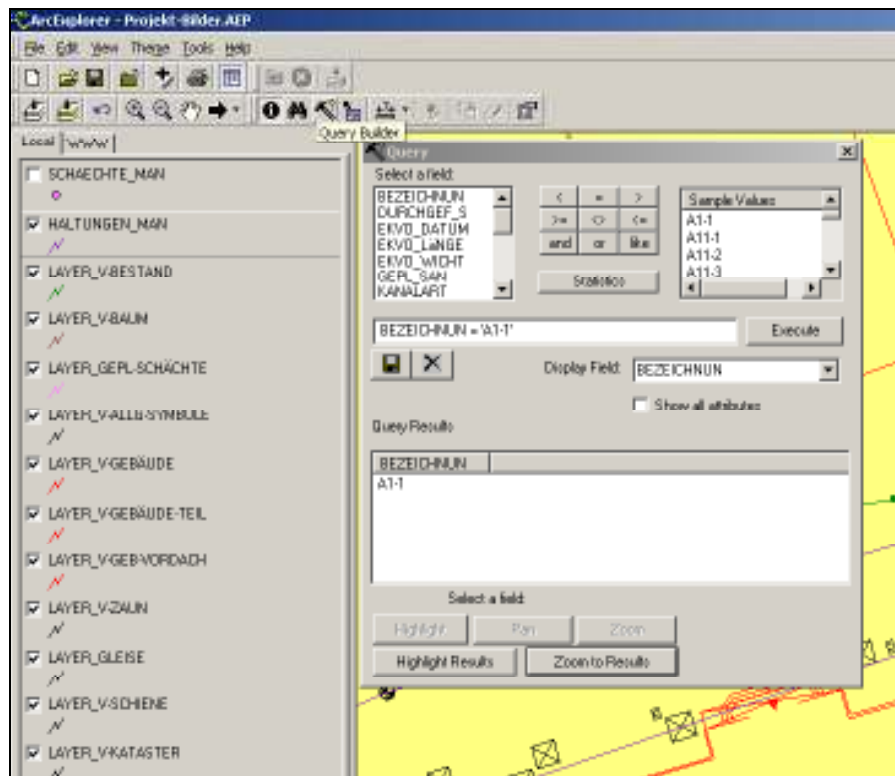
ArcExplorer - Projekt-Bilder.AEP

File Edit View Theme Tools Help

Query Builder

Local | WWW

SCHAECHTE_MAN

HALTUNGEN_MAN

LAYER_V-BESTAND

LAYER_V-BAUM

LAYER_GEPL-SCHÄCHTE

LAYER_V-ALLG-SYMBOLE

LAYER_V-GEBÄUDE

LAYER_V-GEBÄUDE-TEIL

LAYER_V-GEB-VORDACH

LAYER_V-ZAUN

LAYER_GLEISE

LAYER_V-SCHIENE

LAYER_V-KATASTER

Query

Select a field:

BEZEICHNUN
DURCHGEF_S
EKVO_DATUM
EKVO_LANGE
EKVO_WICHT
GEPL_SAN
KANALART

| < | = | > |
|---|---|---|
| >= | <> | <= |
| and | or | like |

Statistics

Sample Values
A1-1
A11-1
A11-2
A11-3

BEZEICHNUN = 'A1-1'

Execute

Display Field: BEZEICHNUN

Show all attributes

Query Results

BEZEICHNUN
A1-1

Select a field:

Highlight | Pan | Zoom

Highlight Results | Zoom to Results